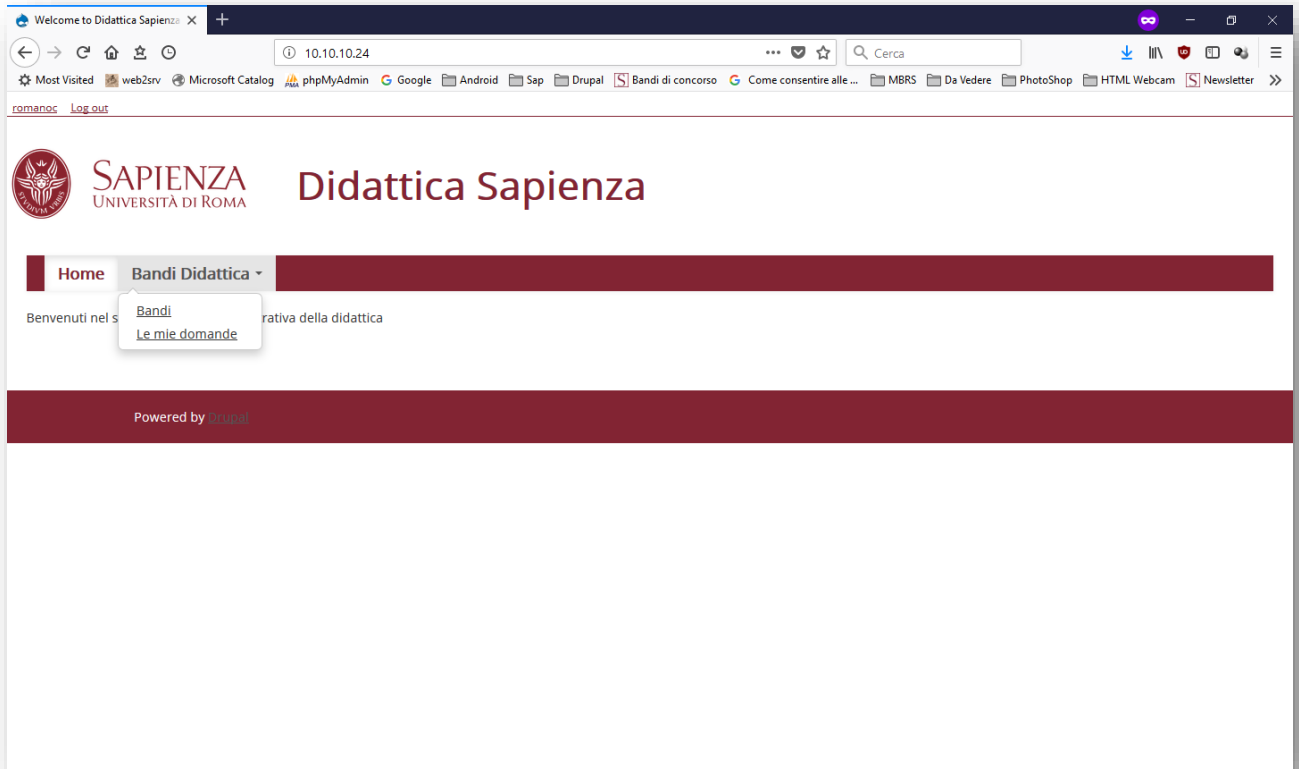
Welcome to Didattica Sapienza

10.10.10.24

Cerca

Most Visited web2srv Microsoft Catalog phpMyAdmin Google Android Sap Drupal Bandi di concorso Come consentire alle ... MBRS Da Vedere PhotoShop HTML Webcam Newsletter

romanoc Log out

SAPIENZA
UNIVERSITÀ DI ROMA

Didattica Sapienza

Home Bandi Didattica

Bandi
Le mie domande

Benvenuti nel s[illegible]rativa della didattica

Powered by Drupal